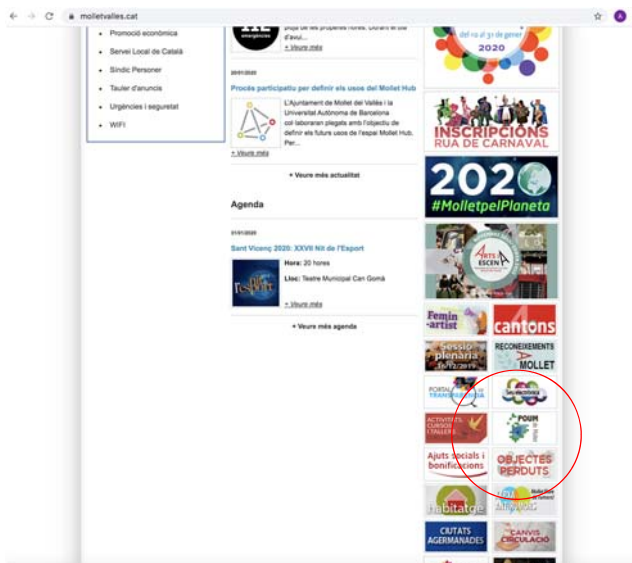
molletvalles.cat

Promoció econòmica
Servei Local de Català
Síndic Personer
Tauler d'anuncis
Urgències i seguretat
WIFI

112 emergències
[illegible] de les properes hores. Durant el dia d'avui...
+ Veure més

20/01/2020
Procés participatiu per definir els usos del Mollet Hub
L'Ajuntament de Mollet del Vallès i la Universitat Autònoma de Barcelona col·laboraran plegats amb l'objectiu de definir els futurs usos de l'espai Mollet Hub. Per...
+ Veure més

+ Veure més actualitat

Agenda

31/01/2020
Sant Vicenç 2020: XXVII Nit de l'Esport
Hora: 20 hores
Lloc: Teatre Municipal Can Gomà
+ Veure més

+ Veure més agenda

del 10 al 31 de gener 2020
INSCRIPCIONS RUA DE CARNAVAL
2020 #MolletpelPlaneta
ARTS ESCENA
Femin-artist
cantons
sessió plenària 18/12/2019
RECONEIXEMENTS MOLLET
PORTAL DE TRANSPARÈNCIA
ACTIVITATS, CURSOS I TALLERS
POUM
Ajuts socials i bonificacions
OBJECTES PERDUTS
Habitatge
CIUTATS AGERMANADES
CANVIS CIRCULACIÓ